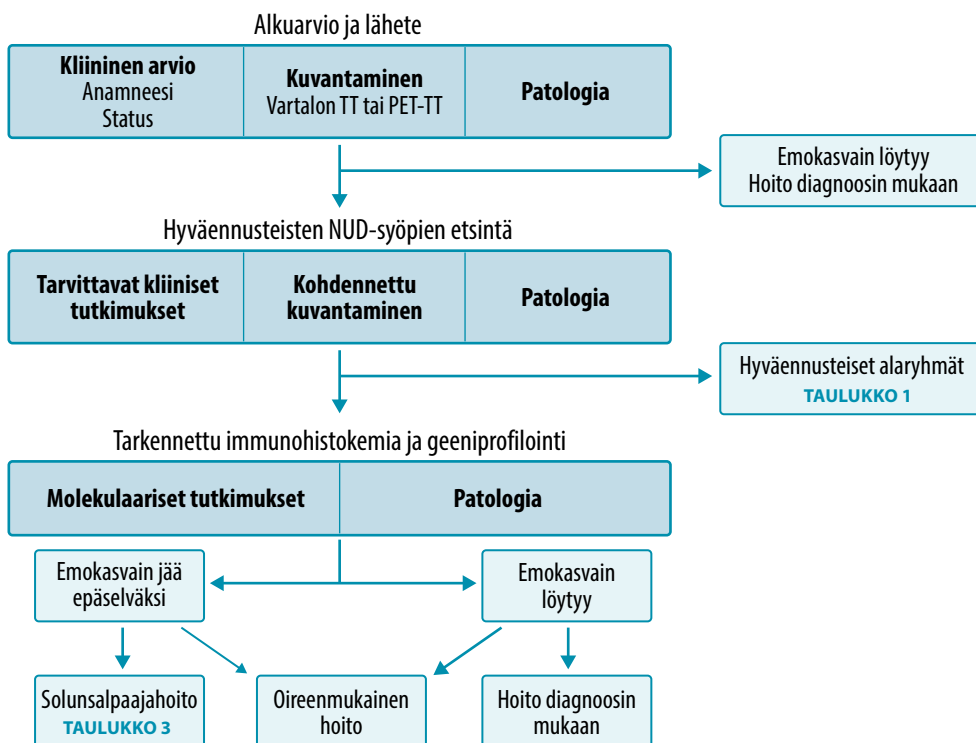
Alkuarvio ja lähete

| Kliininen arvio Anamneesi Status | Kuvantaminen Vartalon TT tai PET-TT | Patologia |
|---|---|---|

Emokasvain löytyy
Hoito diagnoosin mukaan

Hyväennusteisten NUD-syöpien etsintä

| Tarvittavat kliiniset tutkimukset | Kohdennettu kuvantaminen | Patologia |
|---|---|---|

Hyväennusteiset alaryhmät
TAULUKKO 1

Tarkennettu immunohistokemia ja geeniprofilointi

| Molekulaariset tutkimukset | Patologia |
|---|---|

Emokasvain jää epäselväksi

Emokasvain löytyy

Solunsalpaajahoito
TAULUKKO 3

Oireenmukainen hoito

Hoito diagnoosin mukaan